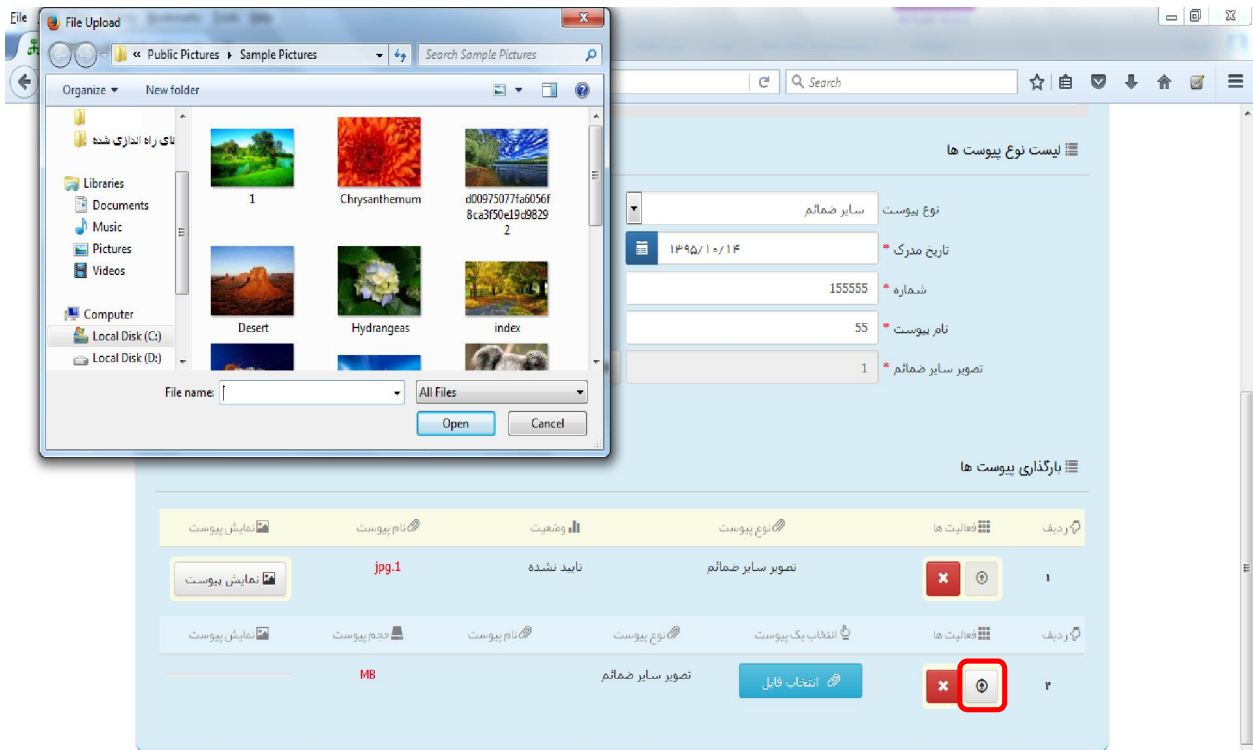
File Upload

« Public Pictures ▸ Sample Pictures

Search Sample Pictures

Organize ▾ New folder

های راه اندازی شده

Libraries
Documents
Music
Pictures
Videos

Computer
Local Disk (C:)
Local Disk (D:)

1
Chrysanthemum
d00975077fa6056f8ca3f50e19d98292
Desert
Hydrangeas
index

File name:
All Files
Open
Cancel

Search

لیست نوع پیوست ها

نوع پیوست
سایر ضمائم
تاریخ مدرک *
۱۳۹۵/۱۰/۱۴
شماره *
155555
نام پیوست *
55
تصویر سایر ضمائم *
1

بارگذاری پیوست ها

| ردیف | فعالیت ها | نوع پیوست | وضعیت | نام پیوست | نمایش پیوست |
|---|---|---|---|---|---|
| ۱ | | تصویر سایر ضمائم | تایید نشده | jpg.1 | نمایش پیوست |

| ردیف | فعالیت ها | انتخاب یک پیوست | نوع پیوست | نام پیوست | حجم پیوست | نمایش پیوست |
|---|---|---|---|---|---|---|
| ۲ | | انتخاب فایل | تصویر سایر ضمائم | | MB | |